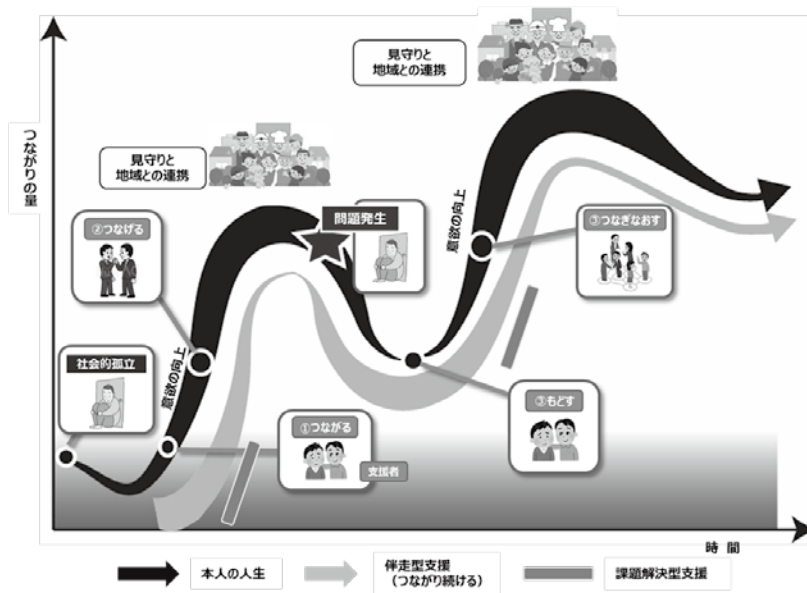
つながりの量

見守りと
地域との連携

見守りと
地域との連携

②つなげる

問題発生

意欲の向上

③つなぎなおす

社会的孤立

意欲の向上

①つながる

支援者

③もどす

時間

本人の人生

伴走型支援
（つながり続ける）

課題解決型支援